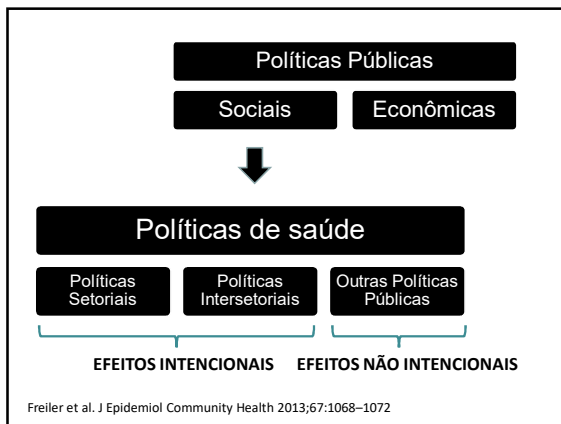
Políticas Públicas

Sociais

Econômicas

Políticas de saúde

Políticas Setoriais

Políticas Intersetoriais

Outras Políticas Públicas

EFEITOS INTENCIONAIS

EFEITOS NÃO INTENCIONAIS

Freiler et al. J Epidemiol Community Health 2013;67:1068–1072